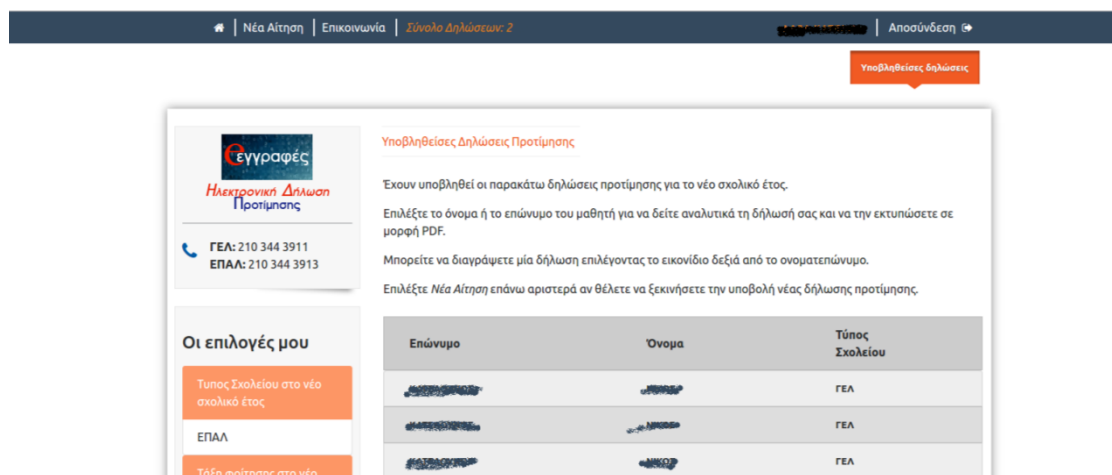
Νέα Αίτηση | Επικοινωνία | Σύνολο Δηλώσεων: 2

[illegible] | Αποσύνδεση

Υποβληθείσες δηλώσεις

eγγραφές
Ηλεκτρονική Δήλωση Προτίμησης

ΓΕΛ: 210 344 3911
ΕΠΑΛ: 210 344 3913

Οι επιλογές μου

Τυπος Σχολείου στο νέο σχολικό έτος

ΕΠΑΛ

Τάξη φοίτησης στο νέο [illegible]

Υποβληθείσες Δηλώσεις Προτίμησης

Έχουν υποβληθεί οι παρακάτω δηλώσεις προτίμησης για το νέο σχολικό έτος.

Επιλέξτε το όνομα ή το επώνυμο του μαθητή για να δείτε αναλυτικά τη δήλωσή σας και να την εκτυπώσετε σε μορφή PDF.

Μπορείτε να διαγράψετε μία δήλωση επιλέγοντας το εικονίδιο δεξιά από το ονοματεπώνυμο.

Επιλέξτε Νέα Αίτηση επάνω αριστερά αν θέλετε να ξεκινήσετε την υποβολή νέας δήλωσης προτίμησης.

| Επώνυμο | Όνομα | Τύπος Σχολείου |
|---|---|---|
| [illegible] | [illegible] | ΓΕΛ |
| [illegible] | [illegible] | ΓΕΛ |
| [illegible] | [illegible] | ΓΕΛ |